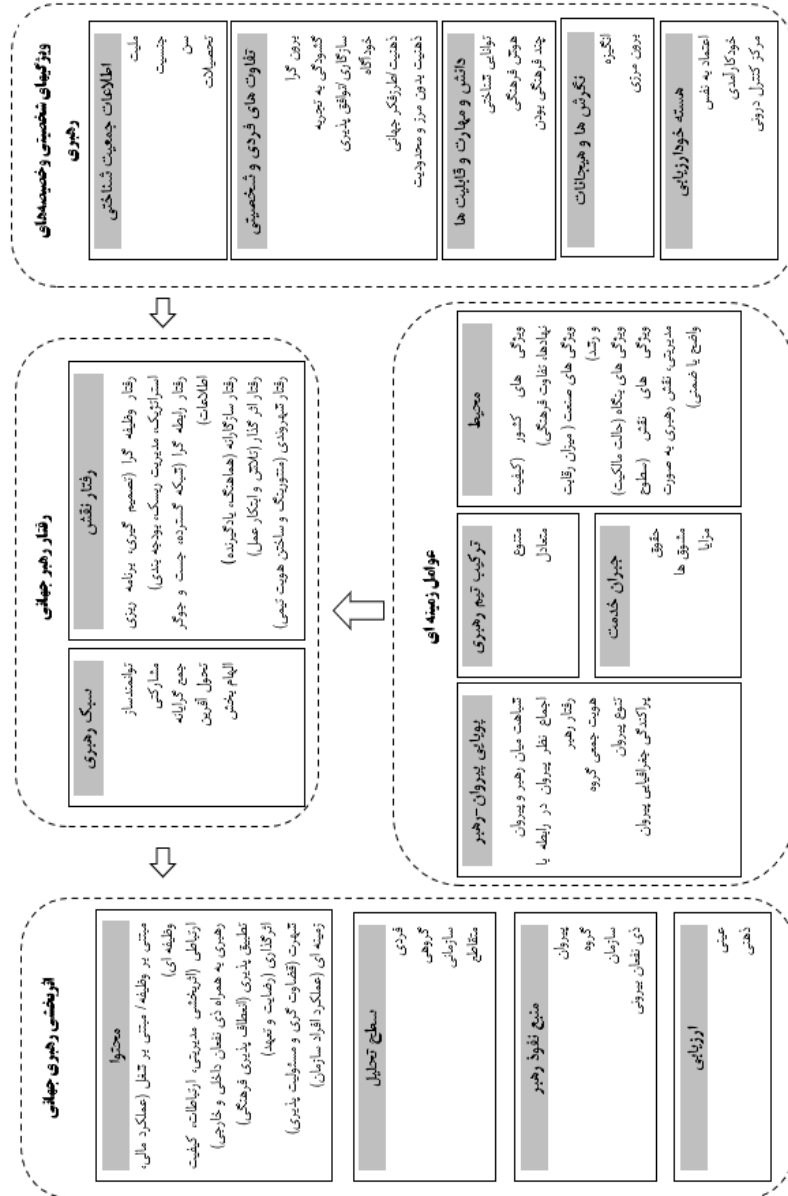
ویژگیهای شخصیتی و خصیصه‌های رهبری

اطلاعات جمعیت شناختی
ملیت
جنسیت
سن
تحصیلات

تفاوت های فردی و شخصیتی
برون گرا
گشودگی به تجربه
سازگاری /توافق پذیری
خودآگاه
ذهنیت /طرز تفکر جهانی
ذهنیت بدون مرز و محدودیت

دانش و مهارت و قابلیت ها
توانایی شناختی
هوش فرهنگی
چند فرهنگی بودن

نگرش ها و هیجانات
انگیزه
برون مرزی

هسته خودارزیابی
اعتماد به نفس
خودکارآمدی
مرکز کنترل درونی

رفتار رهبر جهانی

رفتار نقش
رفتار وظیفه گرا (تصمیم گیری، برنامه ریزی استراتژیک، مدیریت ریسک، بودجه بندی)
رفتار رابطه گرا (شبکه گسترده، جست و جوگر اطلاعات)
رفتار سازگارانه (هماهنگ، یادگیرنده)
رفتار اثرگذار (دانش و ابتکار عمل)
رفتار شهروندی (منتورینگ و ساختن هویت تیمی)

سبک رهبری
توانمندساز
مشارکتی
جمع گرایانه
تحول آفرین
الهام بخش

عوامل زمینه ای

محیط
ویژگی های کشور (کیفیت نهادها، تفاوت فرهنگی)
ویژگی های صنعت (میزان رقابت و رشد)
ویژگی های بنگاه (حالت مالکیت)
ویژگی های نقش (سطوح مدیریتی، نقش رهبری به صورت واضح یا ضمنی)

ترکیب تیم رهبری
متنوع
متعادل

جبران خدمت
حقوق
مشوق ها
مزایا

پویایی پیروان-رهبر
شباهت میان رهبر و پیروان
اجماع نظر پیروان در رابطه با رفتار رهبر
هویت جمعی گروه
تنوع پیروان
پراکندگی جغرافیایی پیروان

اثربخشی رهبری جهانی

محتوا
مبتنی بر وظیفه/ مبتنی بر شغل (عملکرد مالی، وظیفه ای)
ارتباطی (اثربخشی مدیریتی، ارتباطات، کیفیت رهبری به همراه ذی نفعان داخلی و خارجی)
تطبیق پذیری (انطباق پذیری فرهنگی)
اثرگذاری (رضایت و تعهد)
شهرت (قضاوت گری و مسئولیت پذیری)
زمینه ای (عملکرد افراد سازمان)

سطح تحلیل
فردی
گروهی
سازمانی
متقاطع

منبع نفوذ رهبر
پیروان
گروه
سازمان
ذی نفعان بیرونی

ارزیابی
عینی
ذهنی